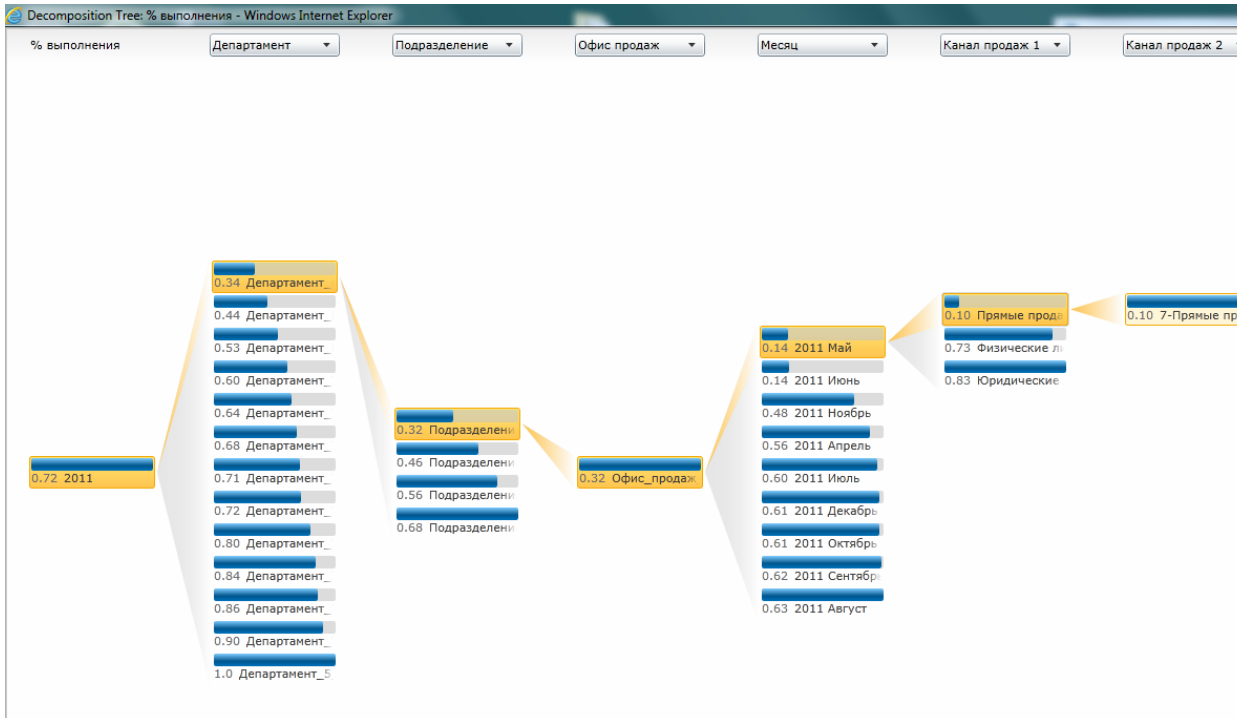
Decomposition Tree: % выполнения - Windows Internet Explorer

% выполнения
Департамент
Подразделение
Офис продаж
Месяц
Канал продаж 1
Канал продаж 2

0.72 2011

0.34 Департамент_
0.44 Департамент_
0.53 Департамент_
0.60 Департамент_
0.64 Департамент_
0.68 Департамент_
0.71 Департамент_
0.72 Департамент_
0.80 Департамент_
0.84 Департамент_
0.86 Департамент_
0.90 Департамент_
1.0 Департамент_5

0.32 Подразделени
0.46 Подразделени
0.56 Подразделени
0.68 Подразделени

0.32 Офис_продаж

0.14 2011 Май
0.14 2011 Июнь
0.48 2011 Ноябрь
0.56 2011 Апрель
0.60 2011 Июль
0.61 2011 Декабрь
0.61 2011 Октябрь
0.62 2011 Сентябрь
0.63 2011 Август

0.10 Прямые прода
0.73 Физические л
0.83 Юридические

0.10 7-Прямые пр